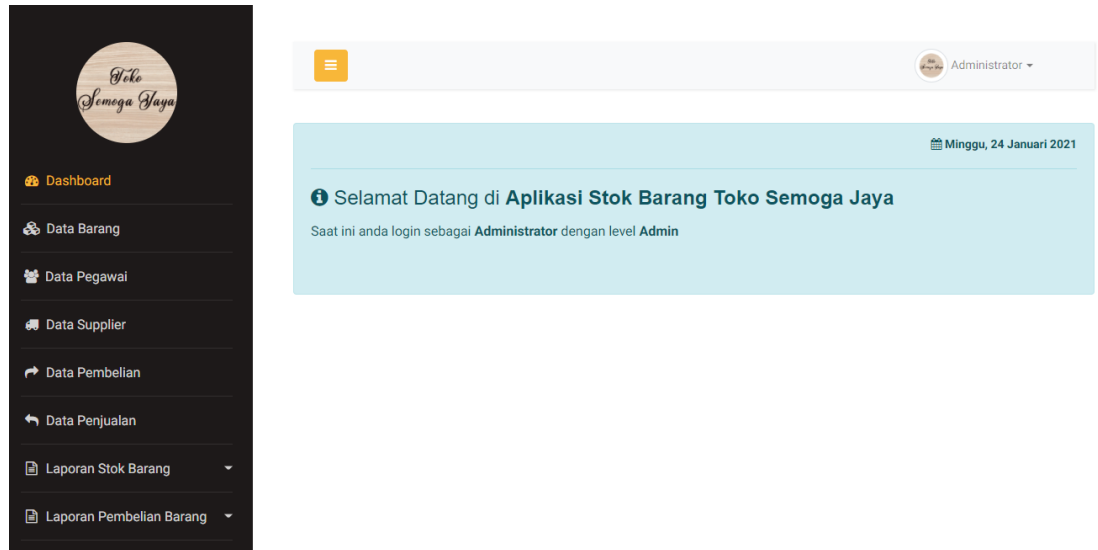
Toko
Semoga Jaya

Dashboard

Data Barang

Data Pegawai

Data Supplier

Data Pembelian

Data Penjualan

Laporan Stok Barang

Laporan Pembelian Barang

Administrator

Minggu, 24 Januari 2021

Selamat Datang di **Aplikasi Stok Barang Toko Semoga Jaya**

Saat ini anda login sebagai **Administrator** dengan level **Admin**